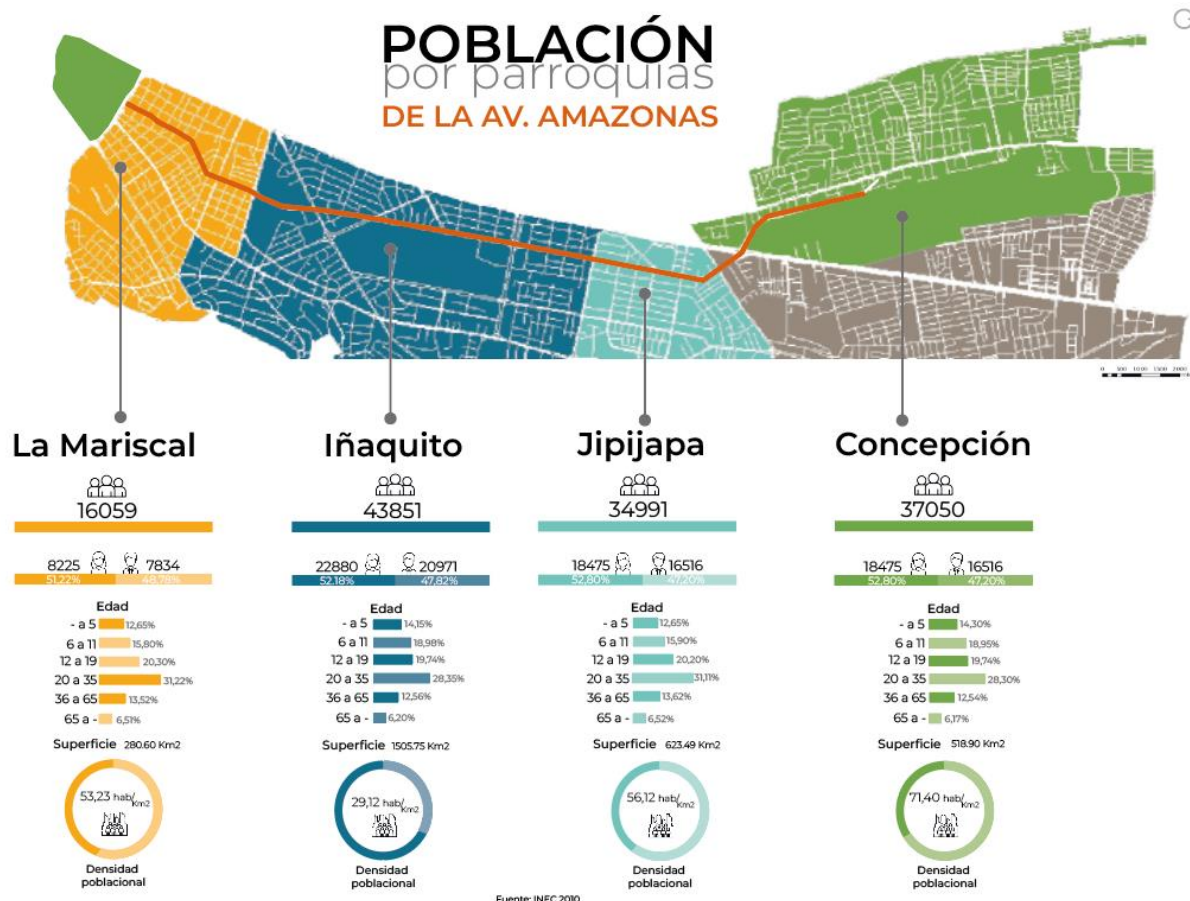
POBLACIÓN
por parroquias
DE LA AV. AMAZONAS

0 500 1000 1500 2000

La Mariscal

16059

8225 7834
51,22% 48,78%

Edad
- a 5 12,65%
6 a 11 15,80%
12 a 19 20,30%
20 a 35 31,22%
36 a 65 13,52%
65 a - 6,51%

Superficie 280.60 Km2

53,23 hab/Km2

Densidad poblacional

Iñaquito

43851

22880 20971
52,18% 47,82%

Edad
- a 5 14,15%
6 a 11 18,98%
12 a 19 19,74%
20 a 35 28,35%
36 a 65 12,56%
65 a - 6,20%

Superficie 1505.75 Km2

29,12 hab/Km2

Densidad poblacional

Jipijapa

34991

18475 16516
52,80% 47,20%

Edad
- a 5 12,65%
6 a 11 15,90%
12 a 19 20,20%
20 a 35 31,11%
36 a 65 13,62%
65 a - 6,52%

Superficie 623.49 Km2

56,12 hab/Km2

Densidad poblacional

Concepción

37050

18475 16516
52,80% 47,20%

Edad
- a 5 14,30%
6 a 11 18,95%
12 a 19 19,74%
20 a 35 28,30%
36 a 65 12,54%
65 a - 6,17%

Superficie 518.90 Km2

71,40 hab/Km2

Densidad poblacional

Fuente: INEC 2010